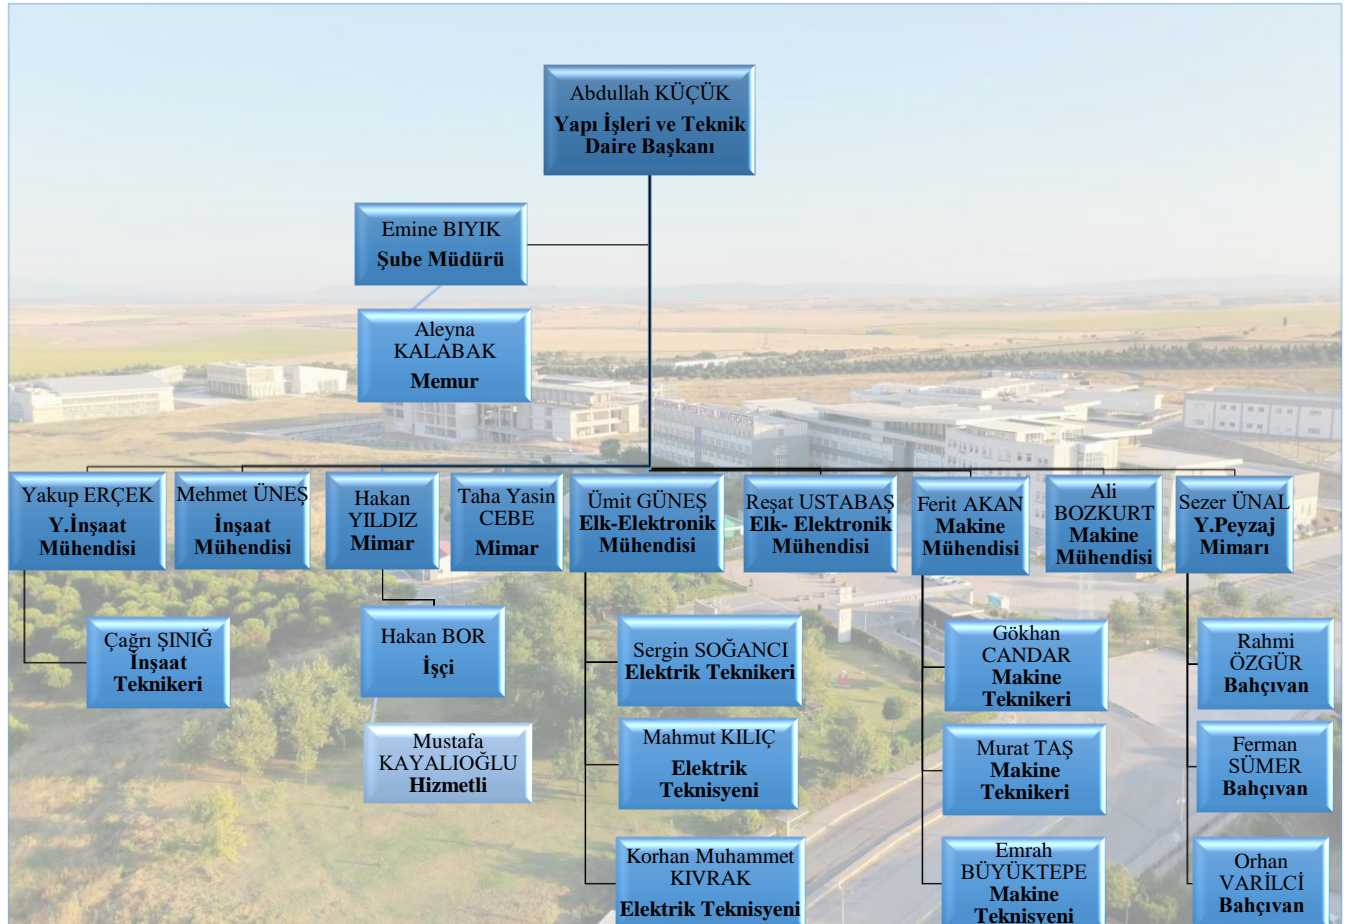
Abdullah KÜÇÜK
Yapı İşleri ve Teknik Daire Başkanı

Emine BIYIK
Şube Müdürü

Aleyna KALABAK
Memur

Yakup ERÇEK
Y.İnşaat Mühendisi

Mehmet ÜNEŞ
İnşaat Mühendisi

Hakan YILDIZ
Mimar

Taha Yasin CEBE
Mimar

Ümit GÜNEŞ
Elk-Elektronik Mühendisi

Reşat USTABAŞ
Elk- Elektronik Mühendisi

Ferit AKAN
Makine Mühendisi

Ali BOZKURT
Makine Mühendisi

Sezer ÜNAL
Y.Peyzaj Mimarı

Çağrı ŞINIĞ
İnşaat Teknikeri

Hakan BOR
İşçi

Mustafa KAYALIOĞLU
Hizmetli

Sergin SOĞANCI
Elektrik Teknikeri

Mahmut KILIÇ
Elektrik Teknisyeni

Korhan Muhammet KIVRAK
Elektrik Teknisyeni

Gökhan CANDAR
Makine Teknikeri

Murat TAŞ
Makine Teknikeri

Emrah BÜYÜKTEPE
Makine Teknisyeni

Rahmi ÖZGÜR
Bahçıvan

Ferman SÜMER
Bahçıvan

Orhan VARİLCİ
Bahçıvan